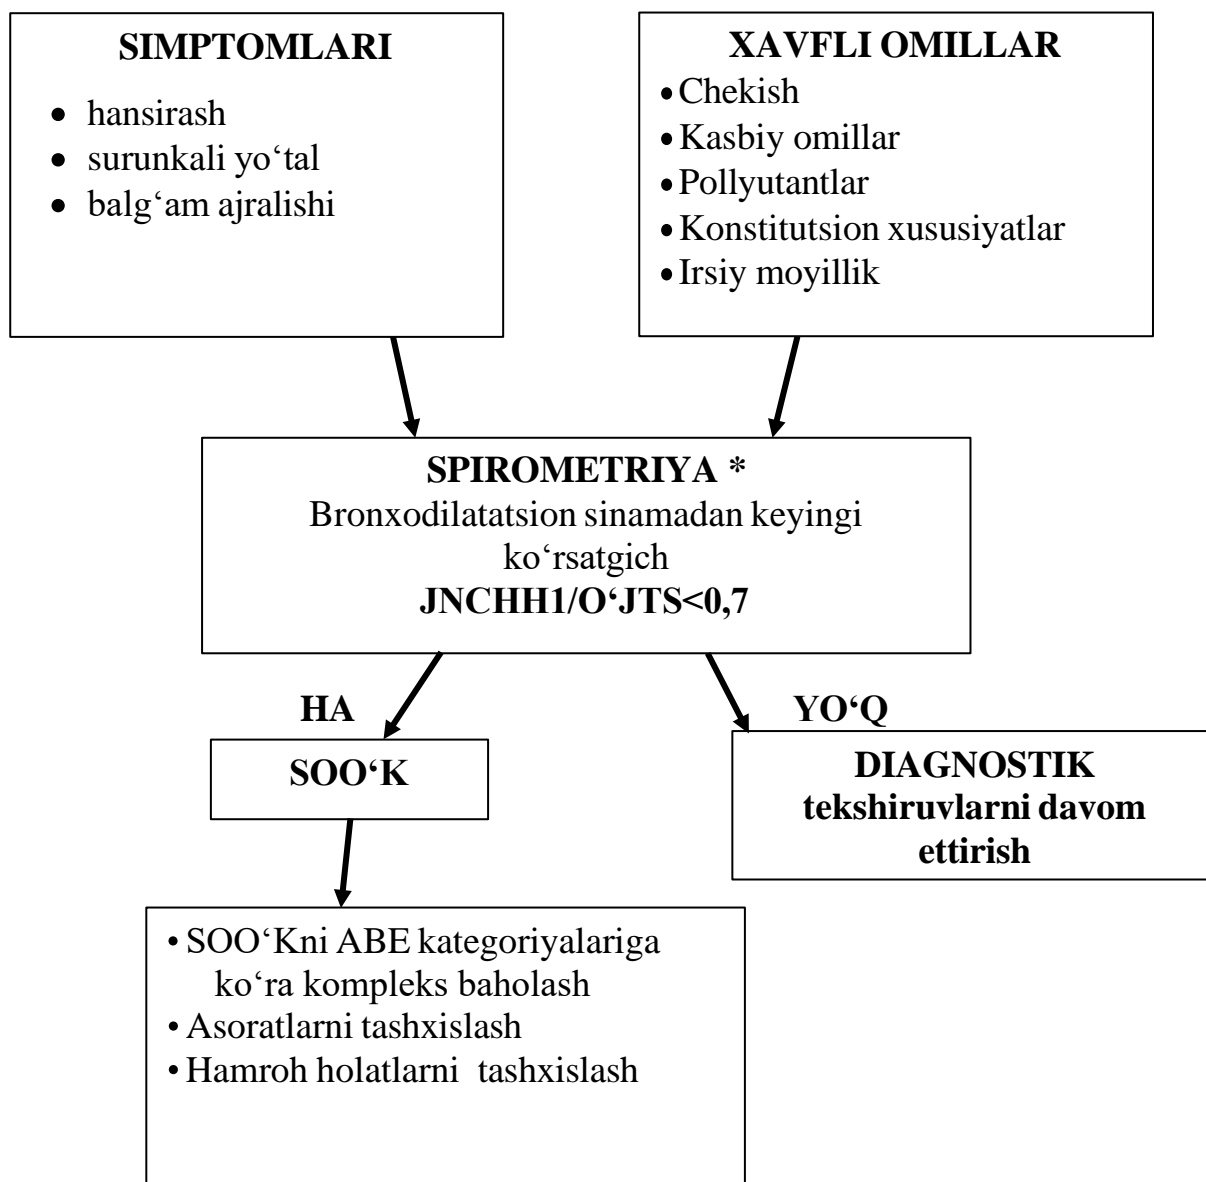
SIMPTOMLARI

- hansirash
- surunkali yo‘tal
- balg‘am ajralishi

XAVFLI OMILLAR

- Chekish
- Kasbiy omillar
- Pollyutantlar
- Konstitutsion xususiyatlar
- Irsiy moyillik

SPIROMETRIYA *
Bronxodilatatsion sinamadan keyingi ko‘rsatgich
JNCHH1/O‘JTS<0,7

HA

YO‘Q

SOO‘K

DIAGNOSTIK tekshiruvlarni davom ettirish

- SOO‘Kni ABE kategoriyalariga ko‘ra kompleks baholash
- Asoratlarni tashxislash
- Hamroh holatlarni tashxislash